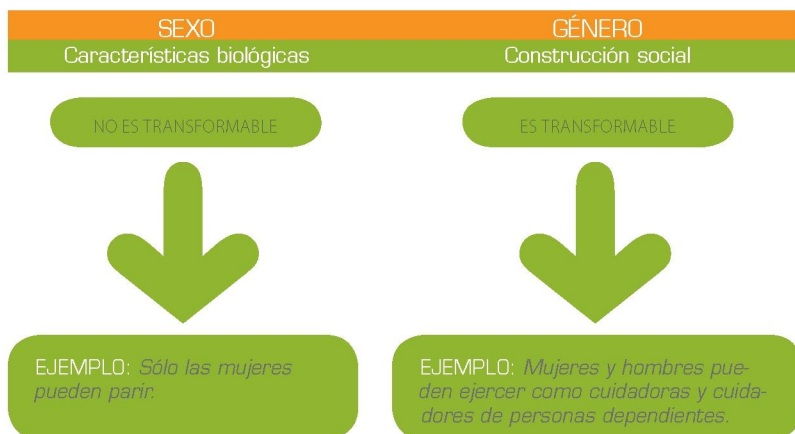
SEXO
Características biológicas

NO ES TRANSFORMABLE

EJEMPLO: Sólo las mujeres pueden parir.

GÉNERO
Construcción social

ES TRANSFORMABLE

EJEMPLO: Mujeres y hombres pueden ejercer como cuidadoras y cuidadores de personas dependientes.